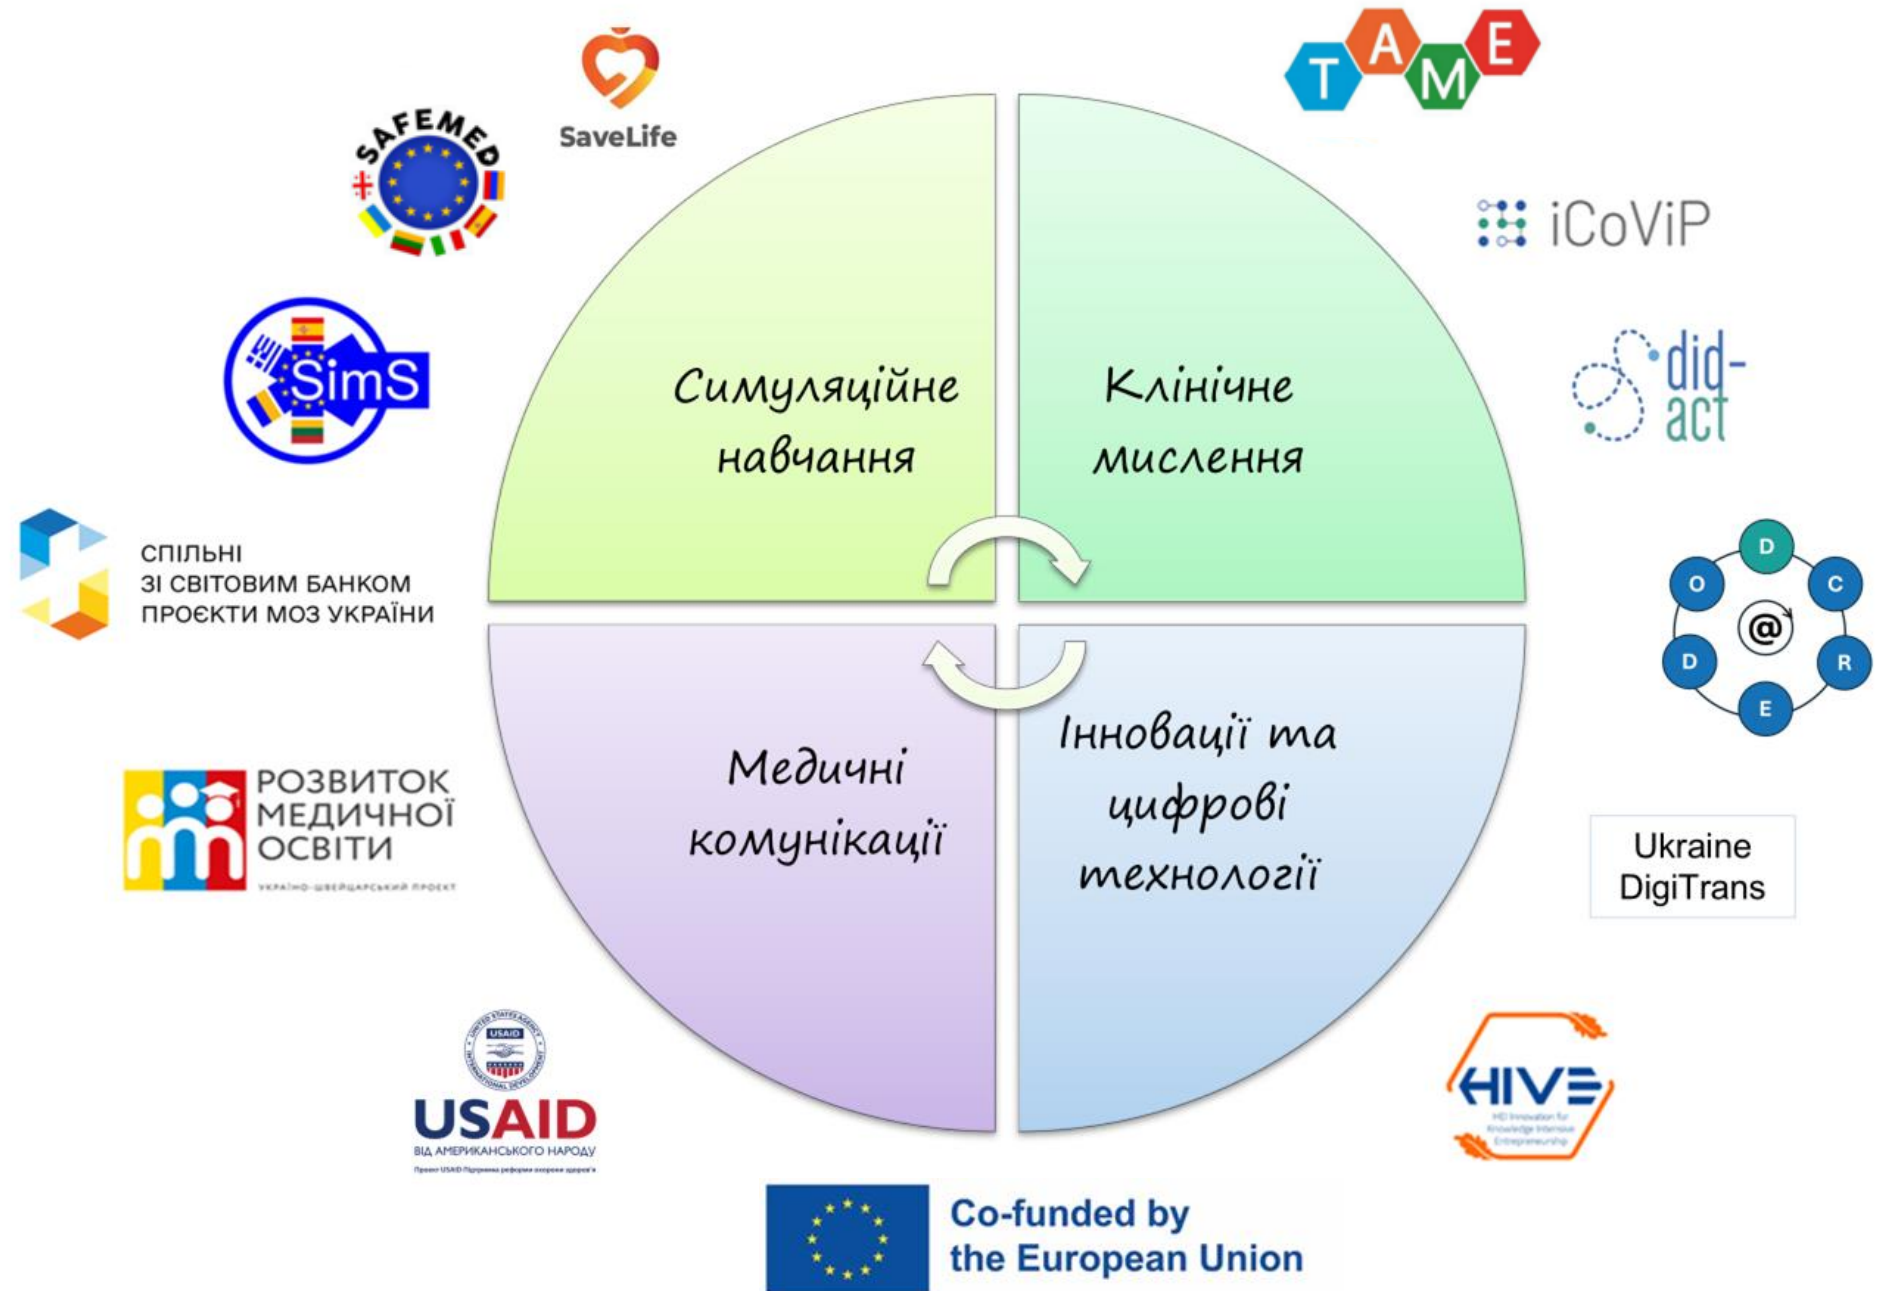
SaveLife

TAME

SAFEMED

iCoViP

SimS

did-act

Симуляційне навчання

Клінічне мислення

СПІЛЬНІ
ЗІ СВІТОВИМ БАНКОМ
ПРОЄКТИ МОЗ УКРАЇНИ

D
O
C
@
D
R
E

Медичні комунікації

Інновації та цифрові технології

РОЗВИТОК МЕДИЧНОЇ ОСВІТИ
УКРАЇНО-ШВЕЙЦАРСЬКИЙ ПРОЕКТ

Ukraine DigiTrans

USAID
ВІД АМЕРИКАНСЬКОГО НАРОДУ
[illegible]

HIVE
HEI Innovation for Knowledge Intensive Entrepreneurship

Co-funded by the European Union